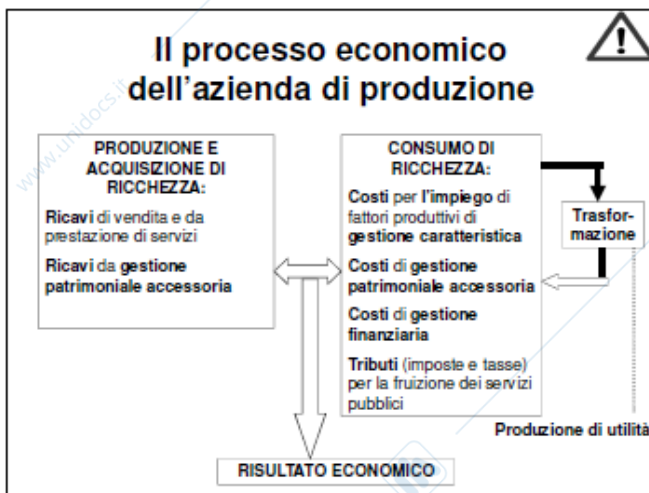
Il processo economico dell'azienda di produzione

PRODUZIONE E ACQUISIZIONE DI RICCHEZZA:

Ricavi di vendita e da prestazione di servizi

Ricavi da gestione patrimoniale accessoria

CONSUMO DI RICCHEZZA:

Costi per l'impiego di fattori produttivi di gestione caratteristica

Costi di gestione patrimoniale accessoria

Costi di gestione finanziaria

Tributi (imposte e tasse) per la fruizione dei servizi pubblici

Trasformazione

Produzione di utilità

RISULTATO ECONOMICO

www.unidocs.it